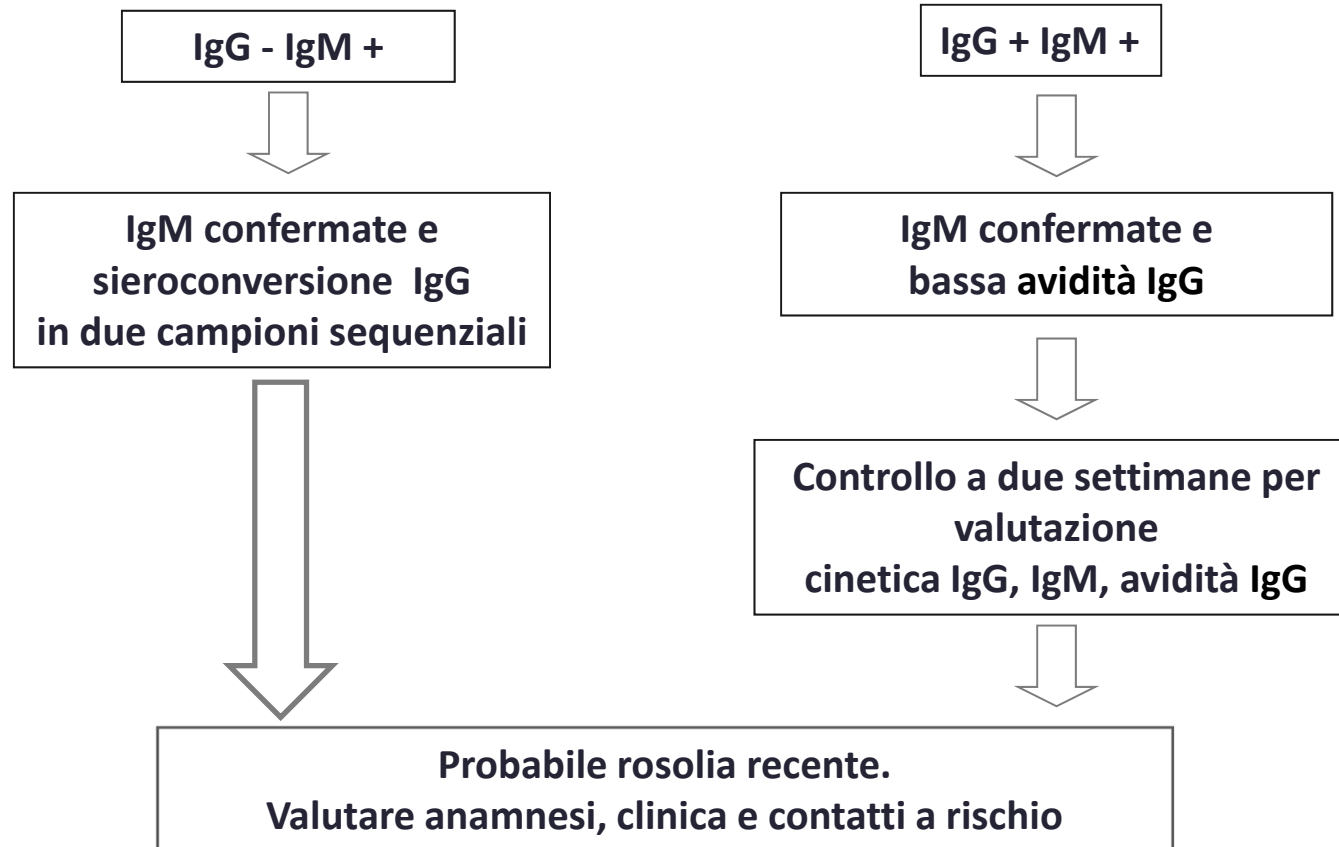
IgG - IgM +

IgM confermate e sieroconversione IgG in due campioni sequenziali

IgG + IgM +

IgM confermate e bassa avidità IgG

Controllo a due settimane per valutazione cinetica IgG, IgM, avidità IgG

Probabile rosolia recente.
Valutare anamnesi, clinica e contatti a rischio